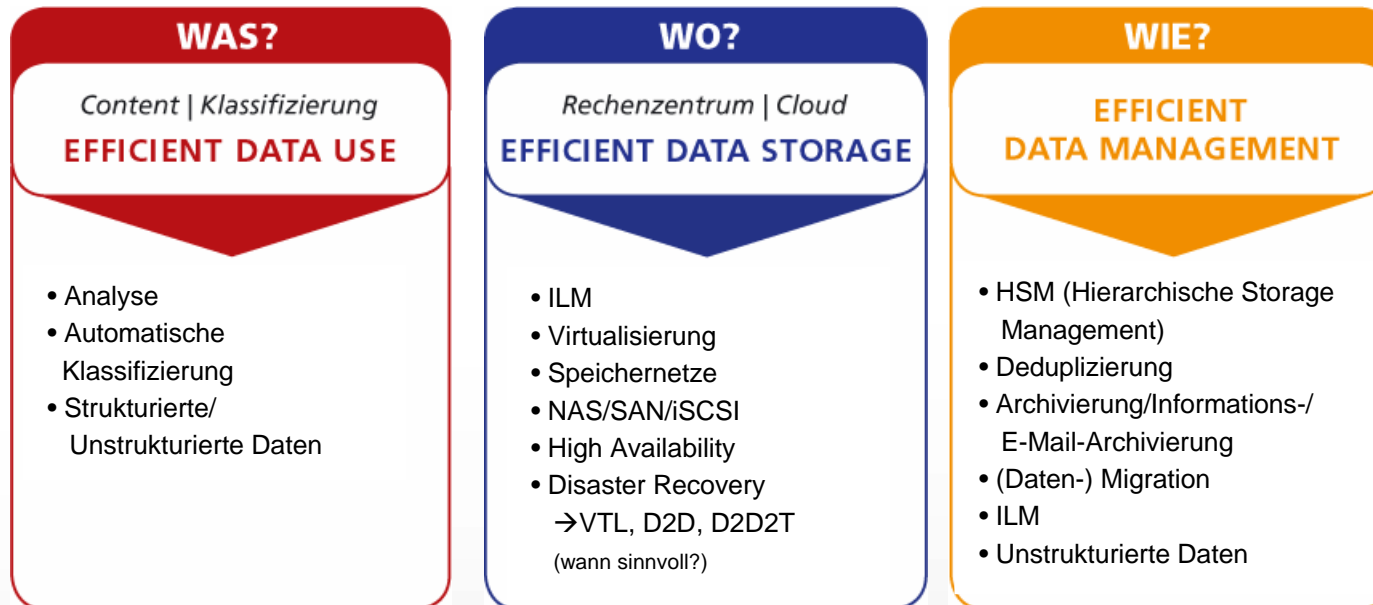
WAS?

Content | Klassifizierung

EFFICIENT DATA USE

• Analyse
• Automatische Klassifizierung
• Strukturierte/ Unstrukturierte Daten

WO?

Rechenzentrum | Cloud

EFFICIENT DATA STORAGE

• ILM
• Virtualisierung
• Speichernetze
• NAS/SAN/iSCSI
• High Availability
• Disaster Recovery
→VTL, D2D, D2D2T
(wann sinnvoll?)

WIE?

EFFICIENT DATA MANAGEMENT

• HSM (Hierarchische Storage Management)
• Deduplizierung
• Archivierung/Informations-/ E-Mail-Archivierung
• (Daten-) Migration
• ILM
• Unstrukturierte Daten